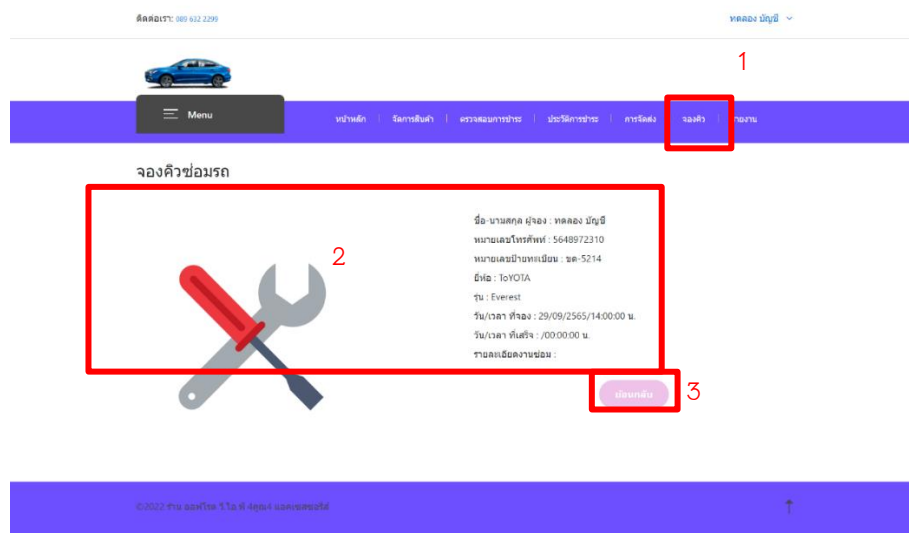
ติดต่อเรา: 089 632 2299

ทดลอง บัญชี

1

Menu

หน้าหลัก | จัดการสินค้า | ตรวจสอบการชำระ | ประวัติการชำระ | การจัดส่ง | จองคิว | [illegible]งาน

จองคิวซ่อมรถ

2

ชื่อ-นามสกุล ผู้จอง : ทดลอง บัญชี
หมายเลขโทรศัพท์ : 5648972310
หมายเลขป้ายทะเบียน : ขด-5214
ยี่ห้อ : ToYOTA
รุ่น : Everest
วัน/เวลา ที่จอง : 29/09/2565/14:00:00 น.
วัน/เวลา ที่เสร็จ : /00:00:00 น.
รายละเอียดงานซ่อม :

ย้อนกลับ

3

©2022 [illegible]